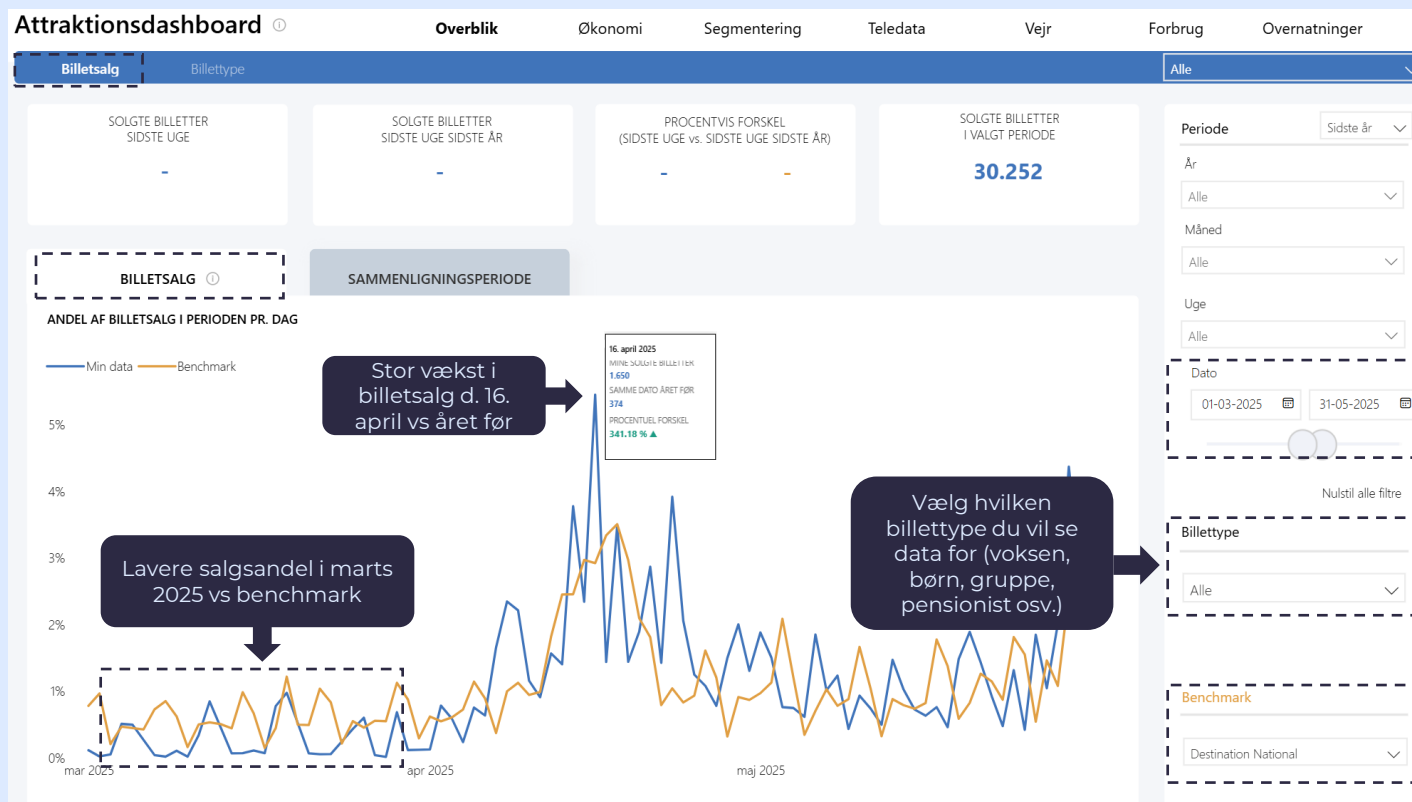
Attraktionsdashboard ⓘ

Overblik
Økonomi
Segmentering
Teledata
Vejr
Forbrug
Overnatninger

Billetsalg
Billettype

Alle

SOLGTE BILLETTER SIDSTE UGE
-

SOLGTE BILLETTER SIDSTE UGE SIDSTE ÅR
-

PROCENTVIS FORSKEL (SIDSTE UGE vs. SIDSTE UGE SIDSTE ÅR)
- -

SOLGTE BILLETTER I VALGT PERIODE
30.252

BILLETSALG ⓘ

SAMMENLIGNINGSPERIODE

ANDEL AF BILLETSALG I PERIODEN PR. DAG

Min data
Benchmark

16. april 2025
MINE SOLGTE BILLETTER
1.650
SAMME DATO ÅRET FØR
374
PROCENTUEL FORSKEL
341.18 % ▲

Stor vækst i billetsalg d. 16. april vs året før

Lavere salgsandel i marts 2025 vs benchmark

Vælg hvilken billettype du vil se data for (voksen, børn, gruppe, pensionist osv.)

5%
4%
3%
2%
1%
0%

mar 2025
apr 2025
maj 2025

Periode
Sidste år
År
Alle
Måned
Alle
Uge
Alle
Dato
01-03-2025
31-05-2025
Nulstil alle filtre
Billettype
Alle
Benchmark
Destination National